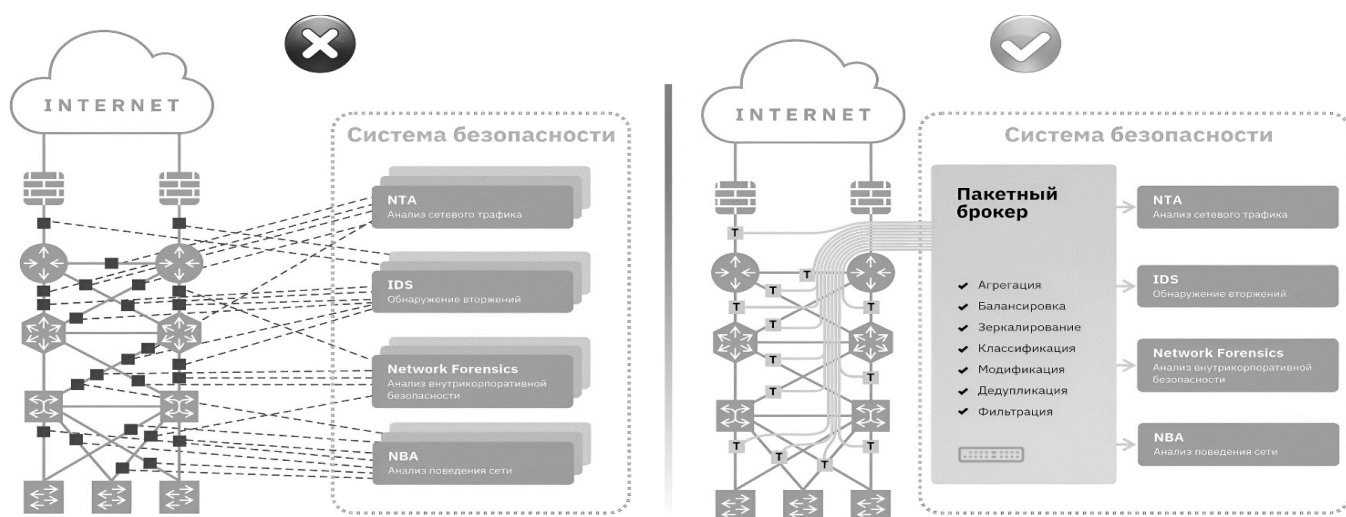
INTERNET

Система безопасности

NTA
Анализ сетевого трафика

IDS
Обнаружение вторжений

Network Forensics
Анализ внутрикорпоративной безопасности

NBA
Анализ поведения сети

INTERNET

Система безопасности

Пакетный брокер

✔ Агрегация
✔ Балансировка
✔ Зеркалирование
✔ Классификация
✔ Модификация
✔ Дедупликация
✔ Фильтрация

NTA
Анализ сетевого трафика

IDS
Обнаружение вторжений

Network Forensics
Анализ внутрикорпоративной безопасности

NBA
Анализ поведения сети

T T T T T T T T T T T T T T T T